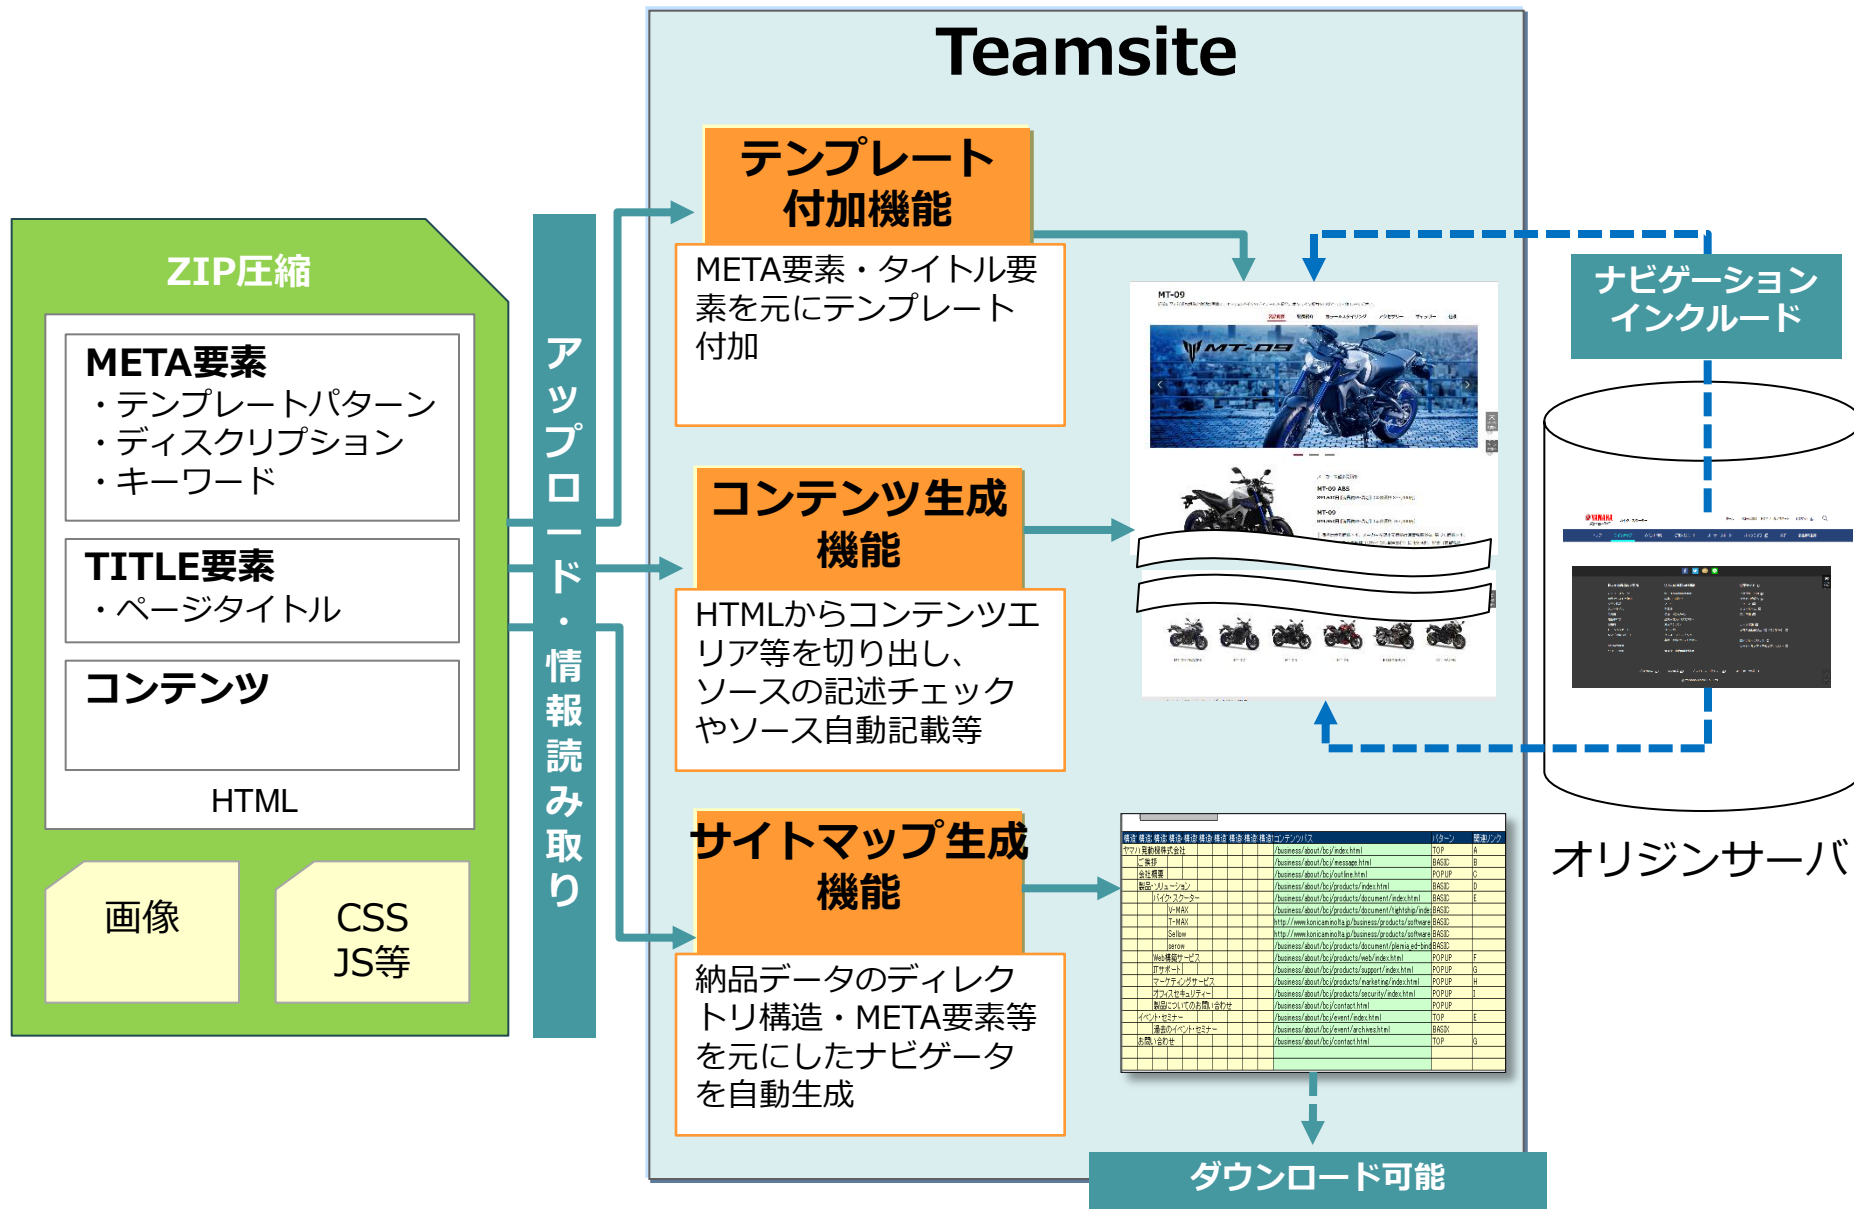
Teamsite

ZIP圧縮

META要素
・テンプレートパターン
・ディスクリプション
・キーワード

TITLE要素
・ページタイトル

コンテンツ

HTML

画像

CSS
JS等

アップロード・情報読み取り

テンプレート付加機能

META要素・タイトル要素を元にテンプレート付加

コンテンツ生成機能

HTMLからコンテンツエリア等を切り出し、ソースの記述チェックやソース自動記載等

サイトマップ生成機能

納品データのディレクトリ構造・META要素等を元にしたナビゲータを自動生成

MT-09

ナビゲーションインクルード

オリジンサーバ

ダウンロード可能